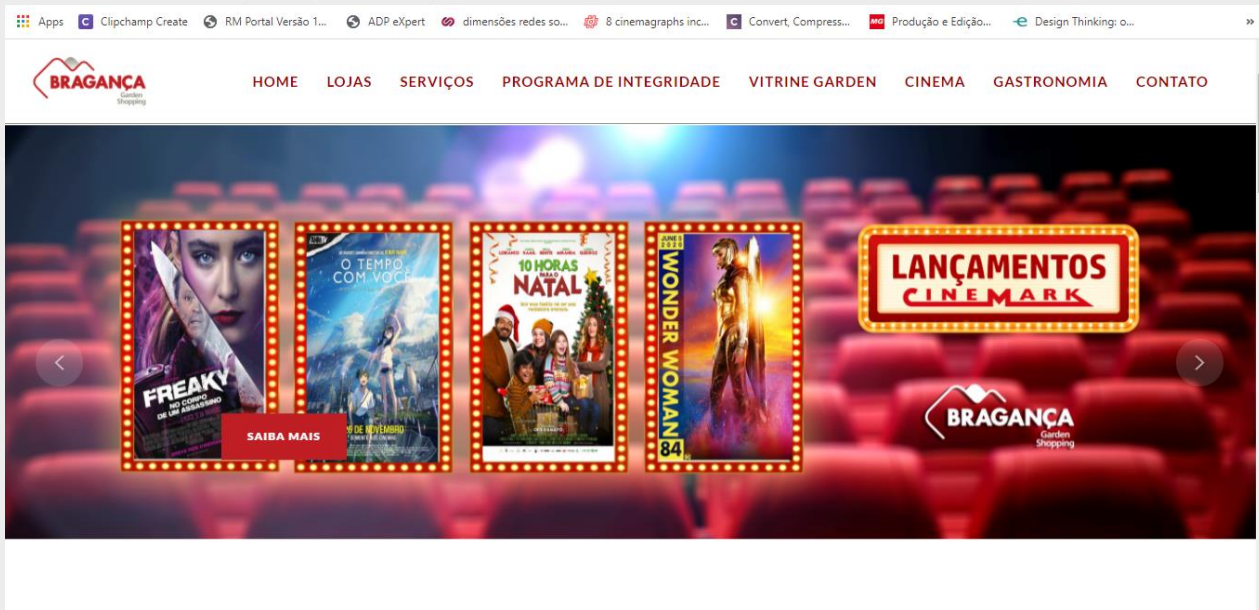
Apps Clipchamp Create RM Portal Versão 1... ADP eXpert dimensões redes so... 8 cinemagraphs inc... Convert, Compress... Produção e Edição... Design Thinking: o...

BRAGANÇA Garden Shopping

HOME LOJAS SERVIÇOS PROGRAMA DE INTEGRIDADE VITRINE GARDEN CINEMA GASTRONOMIA CONTATO

FREAKY NO CORPO DE UM ASSASSINO

O TEMPO COM VOCÊ

26 DE NOVEMBRO

10 HORAS PARA O NATAL

WONDER WOMAN 84

SAIBA MAIS

LANÇAMENTOS CINEMARK

BRAGANÇA Garden Shopping